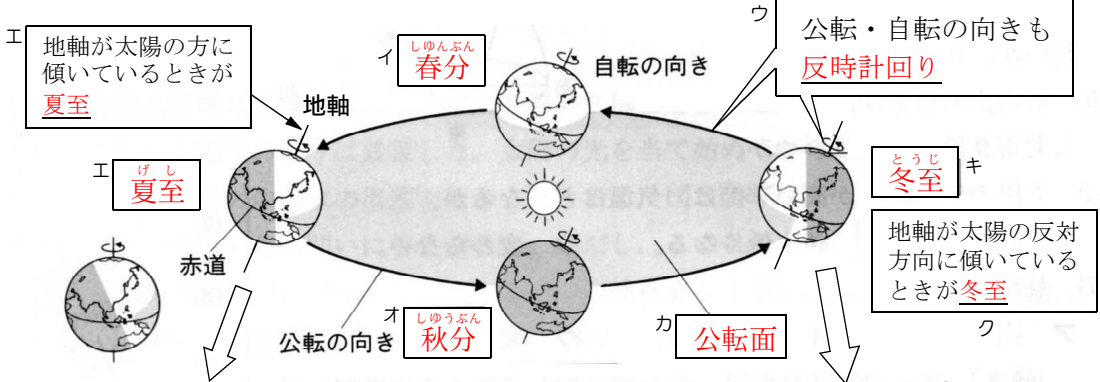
エ
地軸が太陽の方に傾いているときが夏至

イ
しゅんぶん
春分

自転の向き

ウ
公転・自転の向きも反時計回り

地軸

エ
げし
夏至

とうじ
冬至
キ

地軸が太陽の反対方向に傾いているときが冬至

赤道

オ
しゅうぶん
秋分

公転の向き

カ
公転面

ク